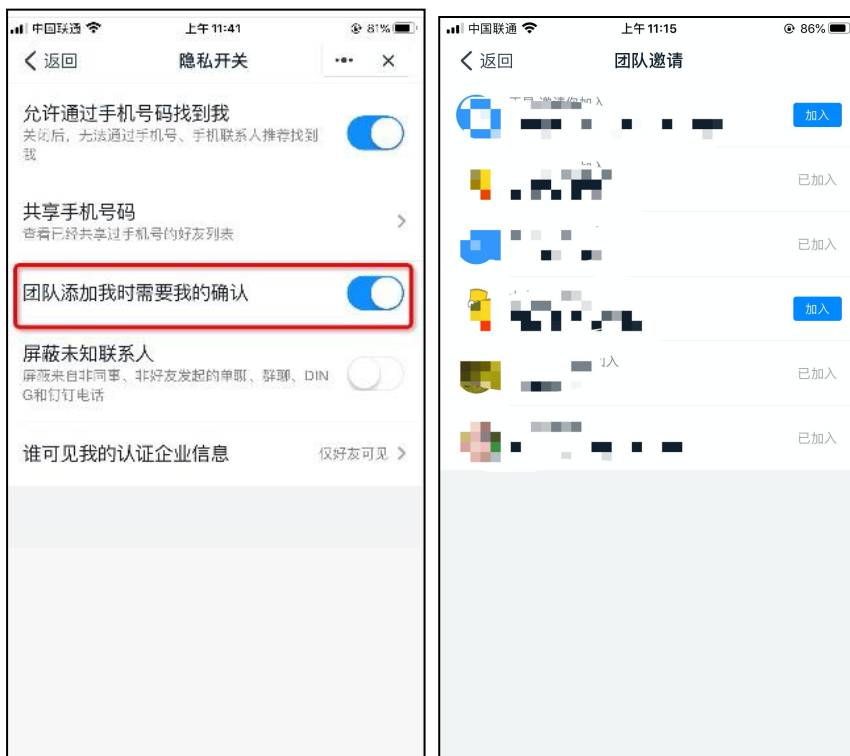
中国联通 上午 11:41 81%

返回 隐私开关

允许通过手机号码找到我
关闭后，无法通过手机号、手机联系人推荐找到我

共享手机号码
查看已经共享过手机号的好友列表

团队添加我时需要我的确认

屏蔽未知联系人
屏蔽来自非同事、非好友发起的单聊、群聊、DING和钉钉电话

谁可见我的认证企业信息 仅好友可见

中国联通 上午 11:15 86%

返回 团队邀请

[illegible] 邀请你加入 加入

已加入

已加入

加入

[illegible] 入 已加入

已加入